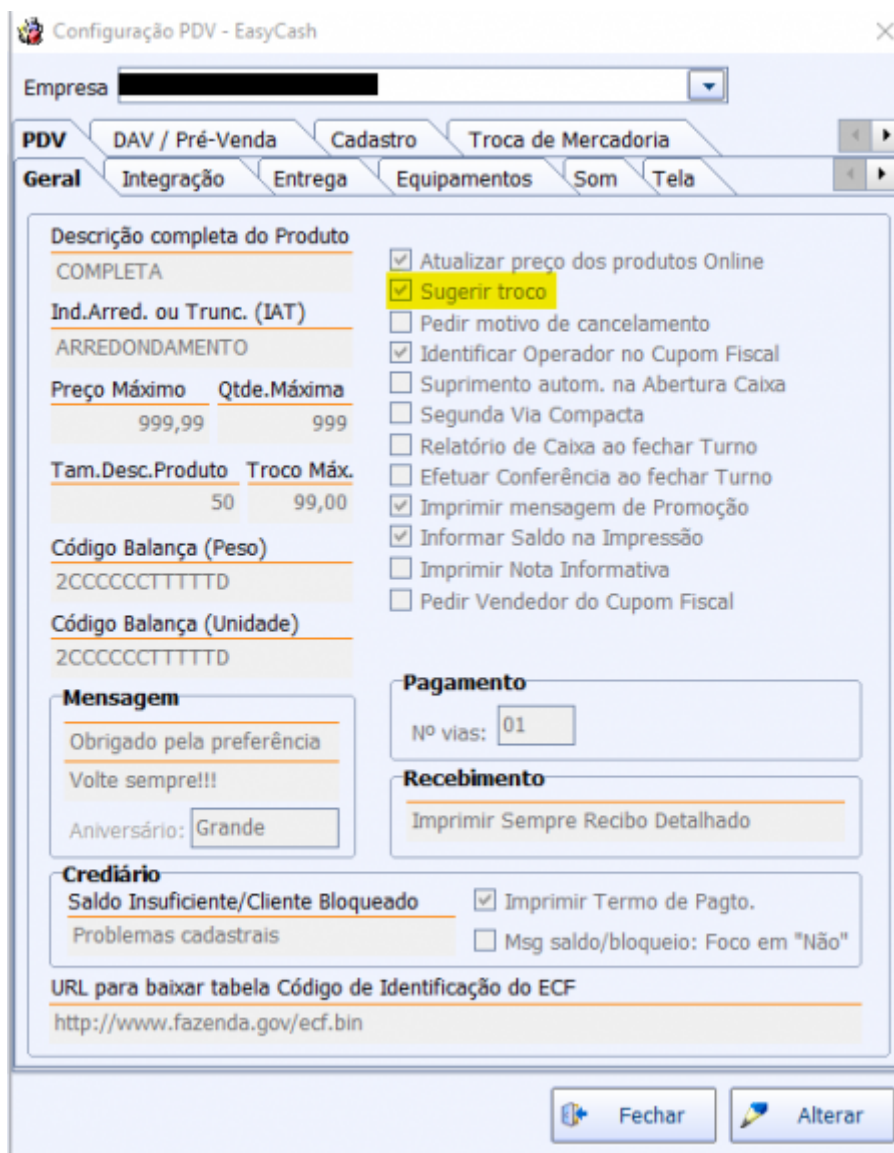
Configuração PDV - EasyCash

Empresa

PDV | DAV / Pré-Venda | Cadastro | Troca de Mercadoria

Geral | Integração | Entrega | Equipamentos | Som | Tela

Descrição completa do Produto
COMPLETA
Ind.Arred. ou Trunc. (IAT)
ARREDONDAMENTO
Preço Máximo
999,99
Qtde.Máxima
999
Tam.Desc.Produto
50
Troco Máx.
99,00
Código Balança (Peso)
2CCCCCCTTTTTD
Código Balança (Unidade)
2CCCCCCTTTTTD

Atualizar preço dos produtos Online
Sugerir troco
Pedir motivo de cancelamento
Identificar Operador no Cupom Fiscal
Suprimento autom. na Abertura Caixa
Segunda Via Compacta
Relatório de Caixa ao fechar Turno
Efetuar Conferência ao fechar Turno
Imprimir mensagem de Promoção
Informar Saldo na Impressão
Imprimir Nota Informativa
Pedir Vendedor do Cupom Fiscal

Mensagem
Obrigado pela preferência
Volte sempre!!!
Aniversário: Grande

Pagamento
Nº vias: 01

Recebimento
Imprimir Sempre Recibo Detalhado

Crediário
Saldo Insuficiente/Cliente Bloqueado
Problemas cadastrais
Imprimir Termo de Pagto.
Msg saldo/bloqueio: Foco em "Não"

URL para baixar tabela Código de Identificação do ECF
http://www.fazenda.gov/ecf.bin

Fechar
Alterar